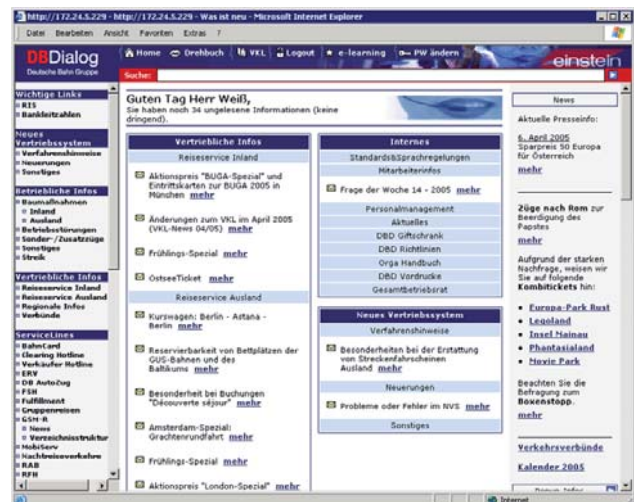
http://172.24.5.229 - http://172.24.5.229 - Was ist neu - Microsoft Internet Explorer

Datei Bearbeiten Ansicht Favoriten Extras ?

DBDialog
Deutsche Bahn Gruppe

Home Drehbuch VKL Logout e-learning PW ändern

einstein

Suche:

Wichtige Links
RIS
Bankleitzahlen

Neues Vertriebssystem
Verfahrenshinweise
Neuerungen
Sonstiges

Betriebliche Infos
Baumaßnahmen
Inland
Ausland
Betriebsstörungen
Sonder-/Zusatzzüge
Sonstiges
Streik

Vertriebliche Infos
Reiseservice Inland
Reiseservice Ausland
Regionale Infos
Verbünde

ServiceLines
BahnCard
Clearing Hotline
Verkäufer Hotline
ERV
DB AutoZug
FSH
Fulfillment
Gruppenreisen
GSH-R
News
Verzeichnisstruktur
MobiServ
Nachtreiseverkehre
RAB
RFH

Guten Tag Herr Weiß,
Sie haben noch 34 ungelesene Informationen (keine dringend).

Vertriebliche Infos
Reiseservice Inland

Aktionspreis "BUGA-Spezial" und Eintrittskarten zur BUGA 2005 in München mehr

Änderungen zum VKL im April 2005 (VKL-News 04/05) mehr

Frühlings-Spezial mehr

OstseeTicket mehr

Reiseservice Ausland

Kurswagen: Berlin - Astana - Berlin mehr

Reservierbarkeit von Bettplätzen der GUS-Bahnen und des Baltikums mehr

Besonderheit bei Buchungen "Découverte séjour" mehr

Amsterdam-Spezial: Grachtenrundfahrt mehr

Frühlings-Spezial mehr

Aktionspreis "London-Spezial" mehr

Internes
Standards&Sprachregelungen
Mitarbeiterinfos

Frage der Woche 14 - 2005 mehr

Personalmanagement
Aktuelles
DBD Giftschrank
DBD Richtlinien
Orga Handbuch
DBD Vordrucke
Gesamtbetriebsrat

Neues Vertriebssystem
Verfahrenshinweise

Besonderheiten bei der Erstattung von Streckenfahrscheinen Ausland mehr

Neuerungen

Probleme oder Fehler im NVS mehr

Sonstiges

News

Aktuelle Presseinfo:

6. April 2005
Sparpreis 50 Europa für Österreich

mehr

Züge nach Rom zur Beerdigung des Papstes

mehr

Aufgrund der starken Nachfrage, weisen wir Sie auf folgende Kombitickets hin:

Europa-Park Rust
Legoland
Insel Mainau
Phantasialand
Movie Park

Beachten Sie die Befragung zum Boxenstopp.

mehr

Verkehrsverbünde

Kalender 2005

Internet